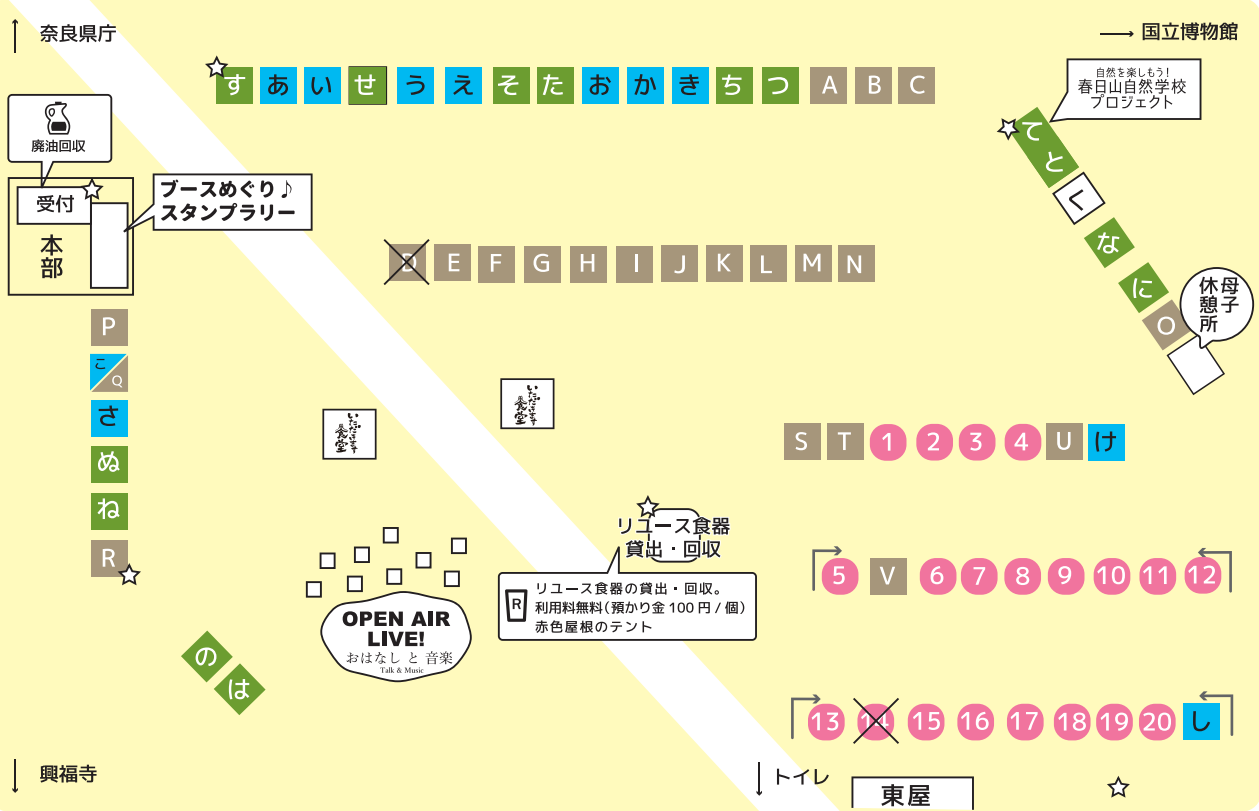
↑ 奈良県庁

→ 国立博物館

す あ い せ う え そ た お か き ち つ A B C

廃油回収

受付

本部

ブースめぐり♪
スタンプラリー

D E F G H I J K L M N

自然を楽しもう!
春日山自然学校
プロジェクト

て と く な に O

休憩所

母子

P
こ Q
さ
ぬ
ね
R

いただきます食堂

いただきます食堂

S T 1 2 3 4 U け

リユース食器
貸出・回収

R リユース食器の貸出・回収。
利用料無料(預かり金 100 円 / 個)
赤色屋根のテント

5 V 6 7 8 9 10 11 12

OPEN AIR LIVE!
おはなし と 音楽
Talk & Music

の は

13 14 15 16 17 18 19 20 し

↓ 興福寺

↓ トイレ

東屋